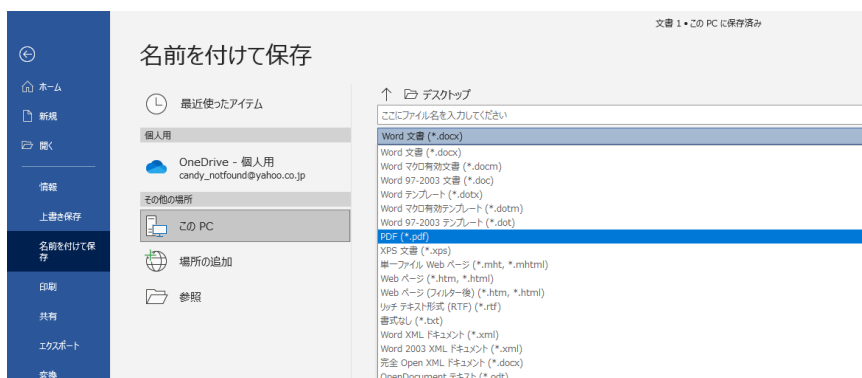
文書 1 • この PC に保存済み

ホーム
新規
開く
情報
上書き保存
名前を付けて保存
印刷
共有
エクスポート
変換

名前を付けて保存

最近使ったアイテム
個人用
OneDrive - 個人用
candy_notfound@yahoo.co.jp
その他の場所
この PC
場所の追加
参照

デスクトップ
ここにファイル名を入力してください
Word 文書 (*.docx)
Word 文書 (*.docx)
Word マクロ有効文書 (*.docm)
Word 97-2003 文書 (*.doc)
Word テンプレート (*.dotx)
Word マクロ有効テンプレート (*.dotm)
Word 97-2003 テンプレート (*.dot)
PDF (*.pdf)
XPS 文書 (*.xps)
単一ファイル Web ページ (*.mht, *.mhtml)
Web ページ (*.htm, *.html)
Web ページ (フィルター後) (*.htm, *.html)
リッチ テキスト形式 (RTF) (*.rtf)
書式なし (*.txt)
Word XML ドキュメント (*.xml)
Word 2003 XML ドキュメント (*.xml)
完全 Open XML ドキュメント (*.docx)
OpenDocument テキスト (*.odt)